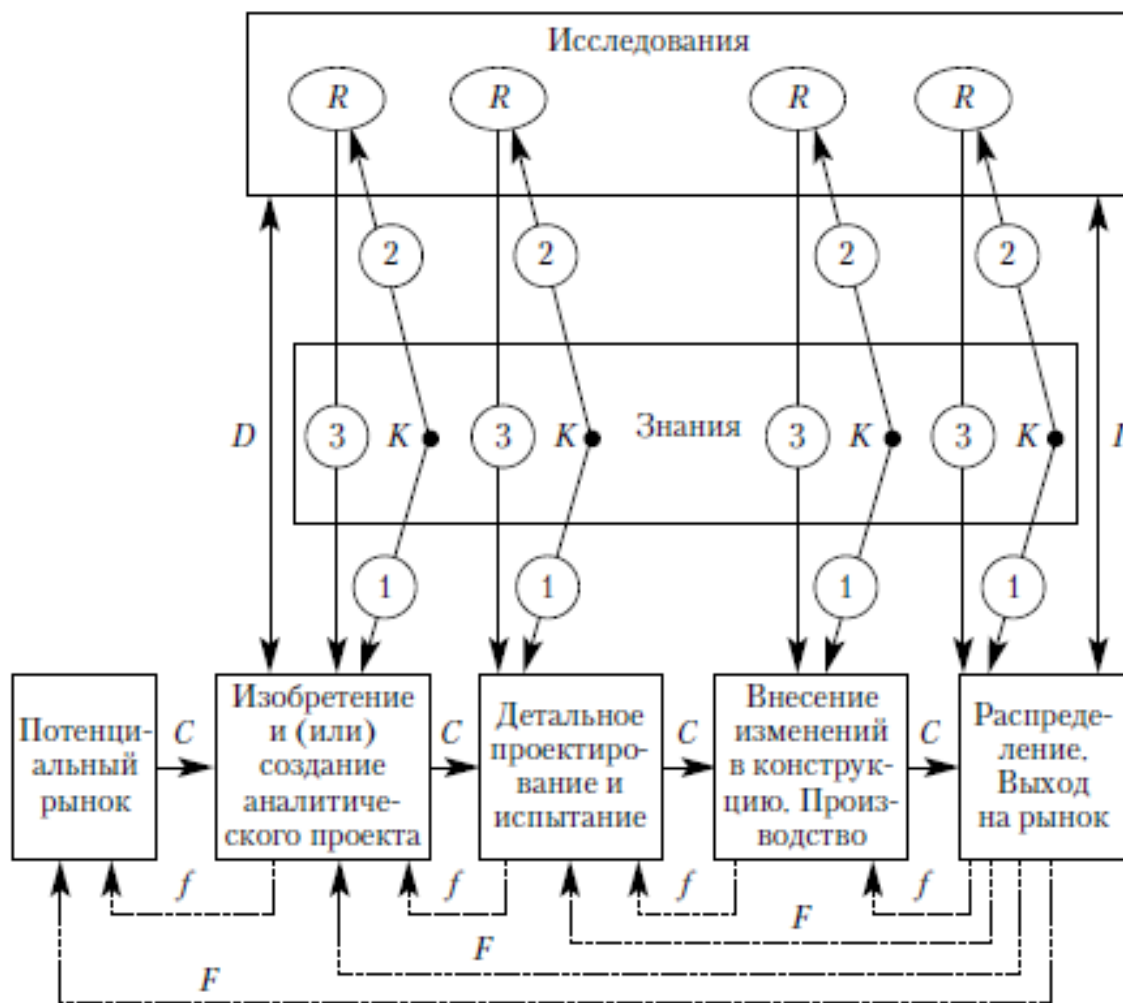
Исследования

R R R R

2 2 2 2

D

Знания

3 K 3 K 3 K 3 K

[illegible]

1 1 1 1

Потенциальный рынок

C

Изобретение и (или) создание аналитического проекта

C

Детальное проектирование и испытание

C

Внесение изменений в конструкцию. Производство

C

Распределение. Выход на рынок

f f f f

F

F

F